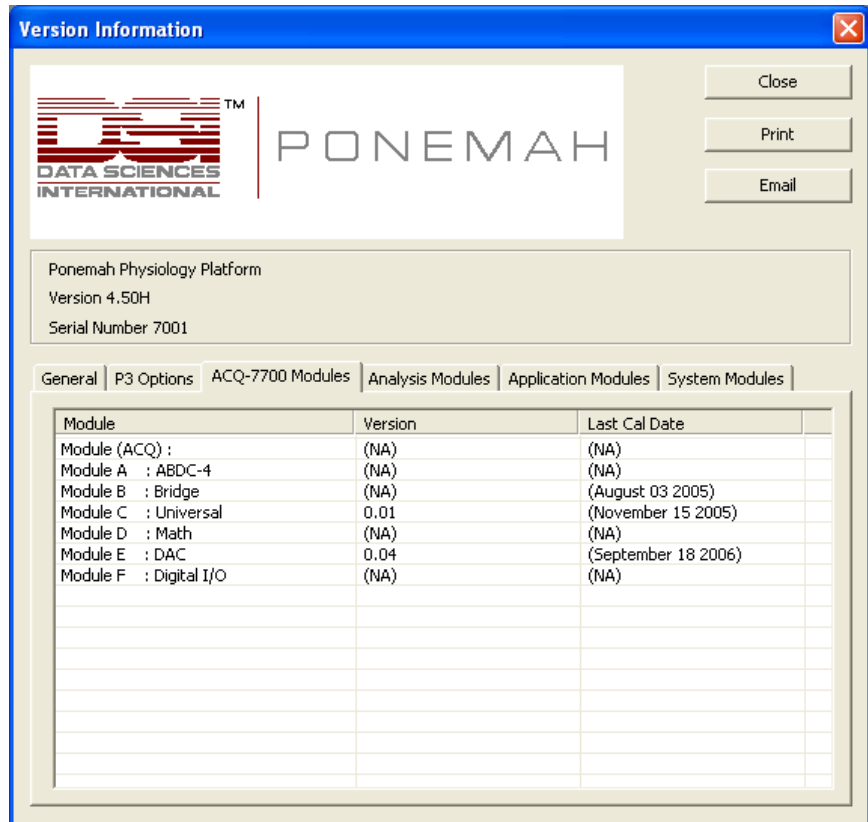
Version Information

DSI™ DATA SCIENCES INTERNATIONAL

PONEMAH

Close

Print

Email

Ponemah Physiology Platform
Version 4.50H
Serial Number 7001

General | P3 Options | ACQ-7700 Modules | Analysis Modules | Application Modules | System Modules

| Module | Version | Last Cal Date |
|---|---|---|
| Module (ACQ) : | (NA) | (NA) |
| Module A : ABDC-4 | (NA) | (NA) |
| Module B : Bridge | (NA) | (August 03 2005) |
| Module C : Universal | 0.01 | (November 15 2005) |
| Module D : Math | (NA) | (NA) |
| Module E : DAC | 0.04 | (September 18 2006) |
| Module F : Digital I/O | (NA) | (NA) |